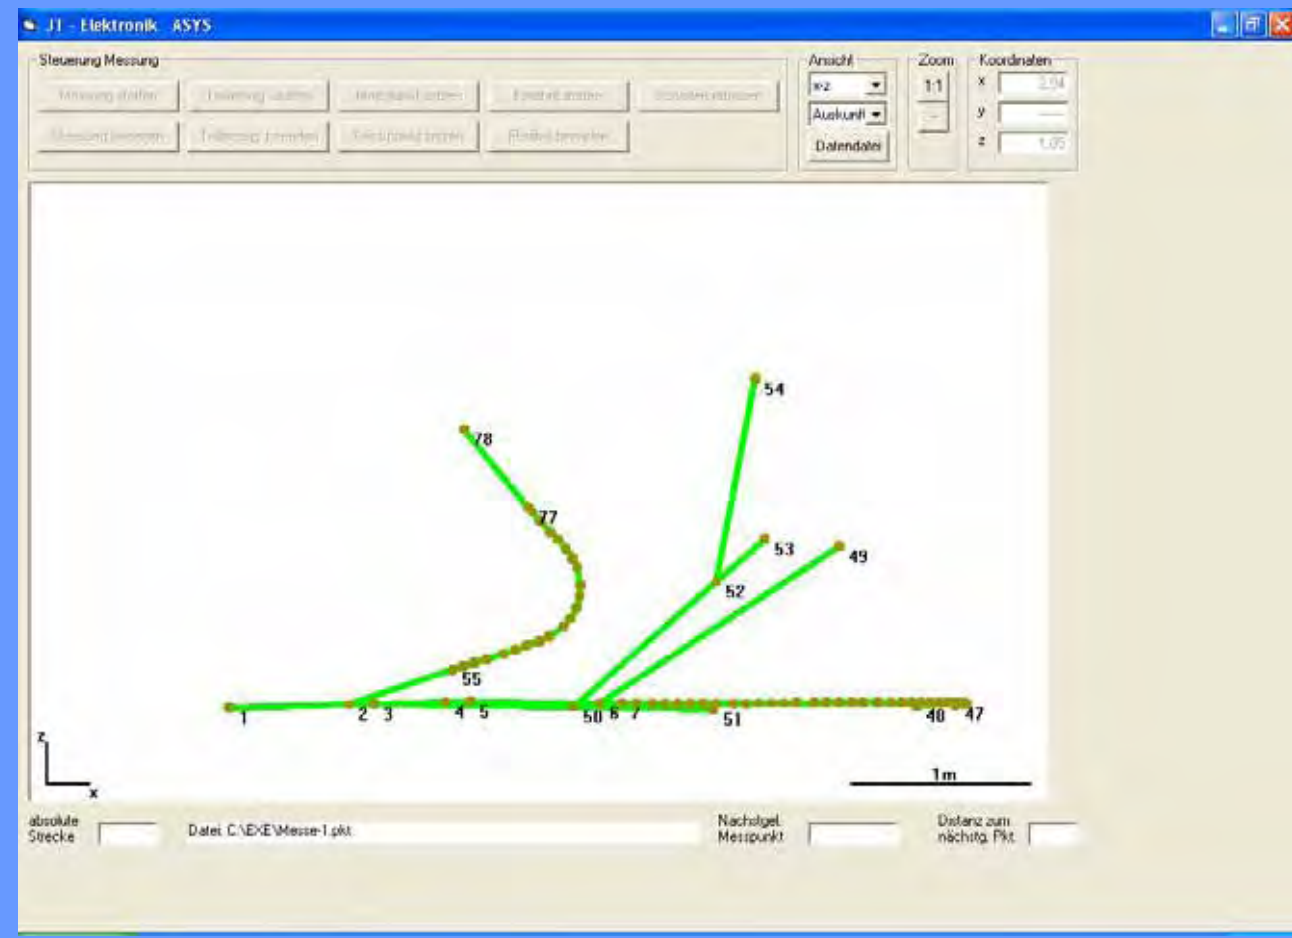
JT - Elektronik ASYS

Steuerung Messung

Messung starten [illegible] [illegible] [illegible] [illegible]

Messung beenden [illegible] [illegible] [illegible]

Ansicht
x-z
Auskunft
Datendatei

Zoom
1:1

Koordinaten
x 2,94
y
z 1,05

78
77
54
53
49
52
55
1 2 3 4 5 50 6 7 51 48 47

z
x

1m

absolute Strecke

Datei: C:\EXE\Messe-1.pkt

Nachfolgel. Messpunkt

Distanz zum nächstg. Pkt.